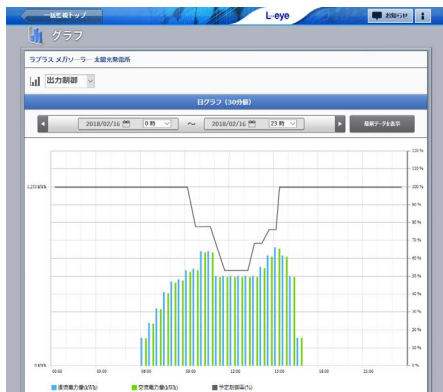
一覧表トップ

L-eye

お知らせ

i

グラフ

ラプラス メガソーラー 太陽光発電所

出力制御

日グラフ (30分値)

2018/02/16 0時 ～ 2018/02/16 23時

最新データを表示

1,233 kW

0 kWh

110 %
100 %
90 %
80 %
70 %
60 %
50 %
40 %
30 %
20 %
10 %
0 %

00:00
03:00
06:00
09:00
12:00
15:00
18:00
21:00

直流電力量(kWh)
交流電力量(kWh)
予定制御率(%)